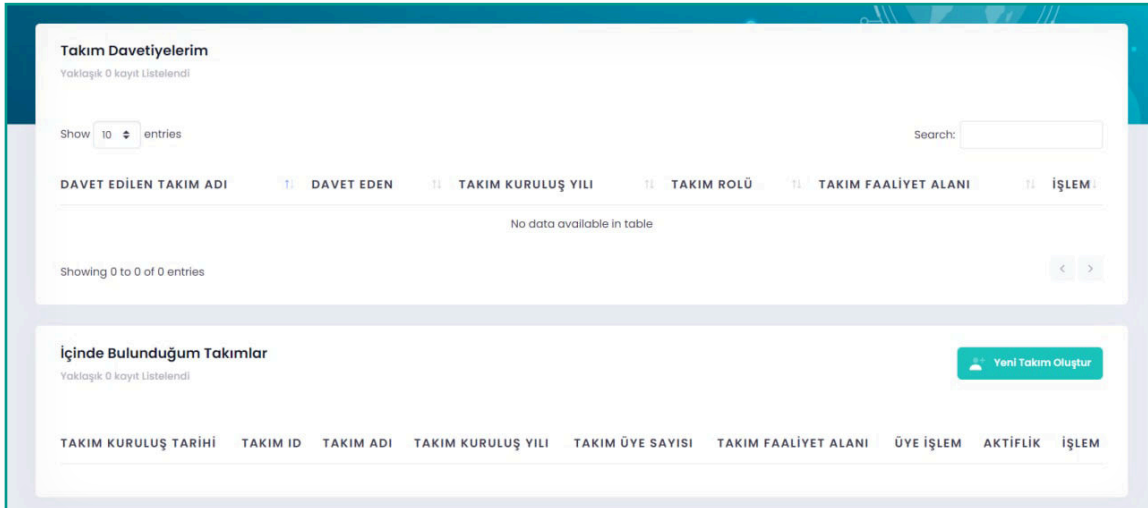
Takım Davetiyelerim

Yaklaşık 0 kayıt Listelendi

Show 10 entries

Search:

| DAVET EDİLEN TAKIM ADI | DAVET EDEN | TAKIM KURULUŞ YILI | TAKIM ROLÜ | TAKIM FAALİYET ALANI | İŞLEM |
|---|---|---|---|---|---|
| No data available in table | | | | | |

Showing 0 to 0 of 0 entries

İçinde Bulunduğum Takımlar

Yaklaşık 0 kayıt Listelendi

Yeni Takım Oluştur

| TAKIM KURULUŞ TARİHİ | TAKIM ID | TAKIM ADI | TAKIM KURULUŞ YILI | TAKIM ÜYE SAYISI | TAKIM FAALİYET ALANI | ÜYE İŞLEM | AKTİFLİK | İŞLEM |
|---|---|---|---|---|---|---|---|---|